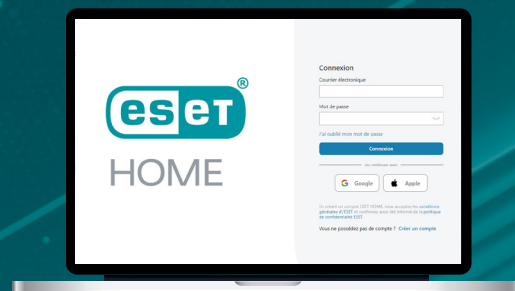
eset®
HOME

Connexion

Courrier électronique

Mot de passe

J'ai oublié mon mot de passe

Connexion

ou continuer avec

Google

Apple

En créant un compte ESET HOME, vous acceptez les conditions générales d'ESET et confirmez avoir été informé de la politique de confidentialité ESET.

Vous ne possédez pas de compte ? Créer un compte